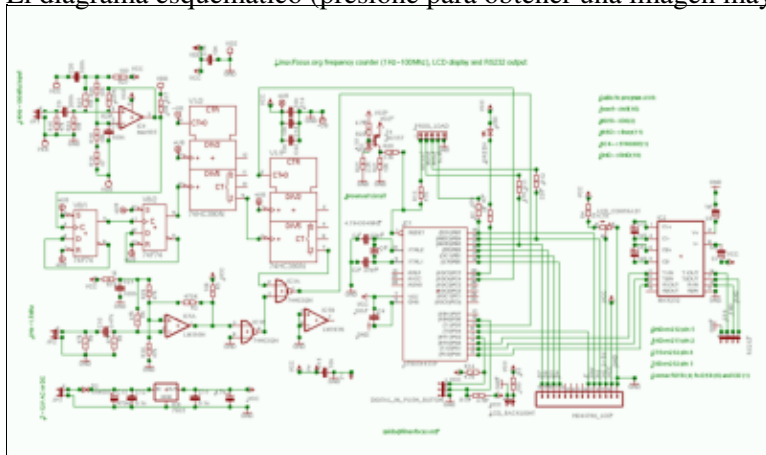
El diagrama esquemático (presione para obtener una imagen may

LinuxFocus.org frequence counter (1Hz-100MHz), LCD display and RS232 output

CT= CT0 DIV2 DIV5 CT 74HC390N

CT= CT0 DIV2 DIV5 CT 74HC390N

74F74 74F74

74HC00N 74HC00N 74HC00N

LM306N

MAX232

HEADER_16X1

LCD_BACKLIGHT

LCD_CONTRAST

guido@linuxfocus.org